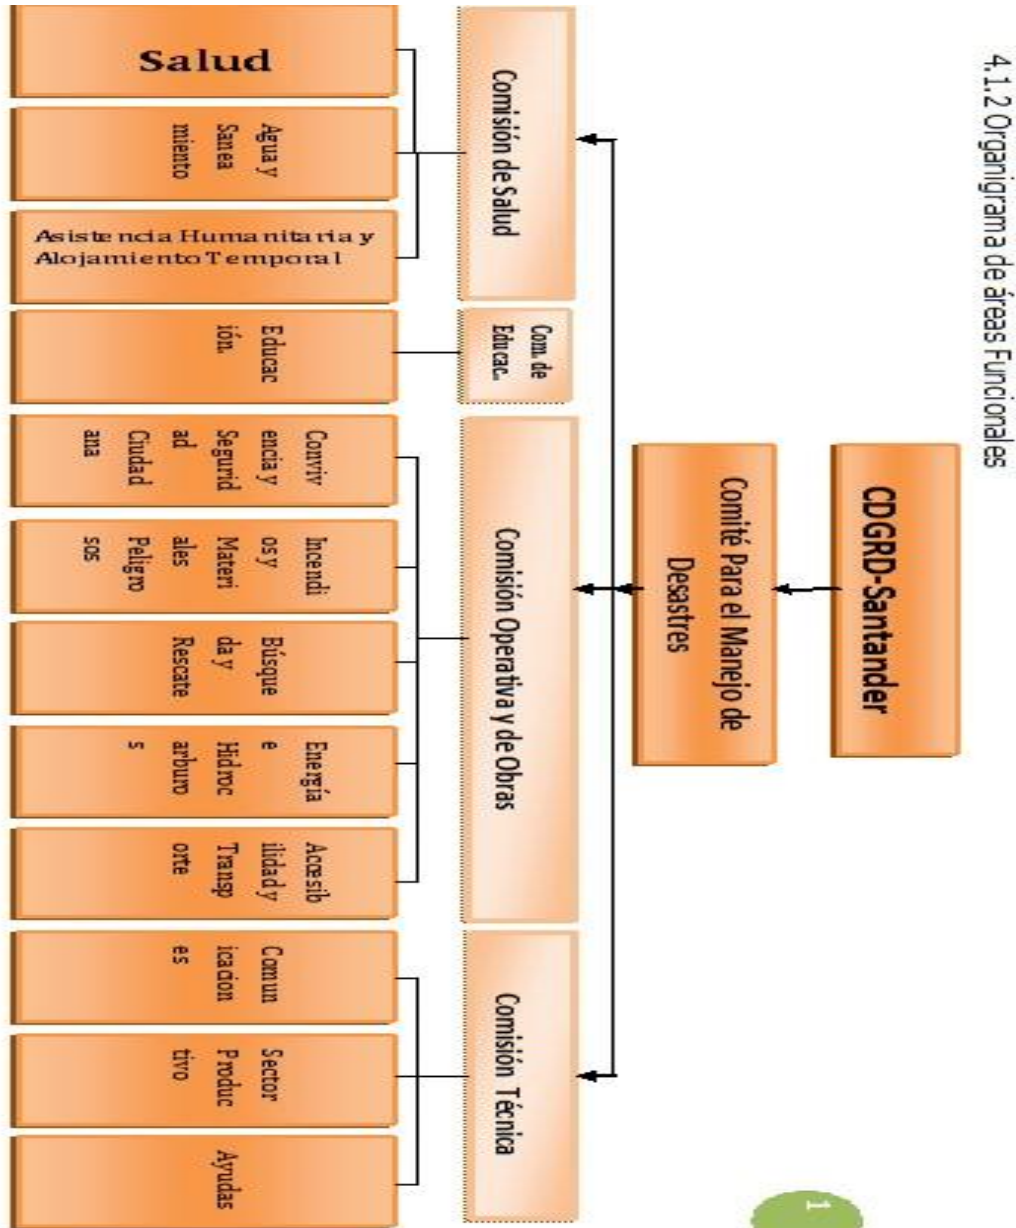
4.1.2 Organigrama de áreas Funcionales

CDGRD-Santander

Comité Para el Manejo de Desastres

Comisión de Salud

Com. de Educac.

Comisión Operativa y de Obras

Comisión Técnica

Salud

Agua y Saneamiento

Asistencia Humanitaria y Alojamiento Temporal

Educación.

Convivencia y Seguridad Ciudadana

Incendios y Materiales Peligrosos

Búsqueda y Rescate

Energía e Hidrocarburos

Accesibilidad y Transporte

Comunicaciones

Sector Productivo

Ayudas

1